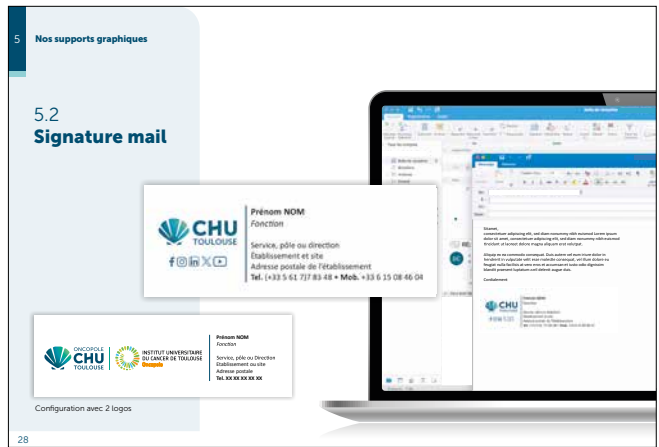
5 Nos supports graphiques

5.2
Signature mail

CHU TOULOUSE

Prénom NOM
Fonction

Service, pôle ou direction
Établissement et site
Adresse postale de l'établissement
Tel. (+33 5 61 7)7 83 48 • Mob. +33 6 15 08 46 04

ONCOPOLE CHU TOULOUSE

INSTITUT UNIVERSITAIRE DU CANCER DE TOULOUSE Oncopole

Prénom NOM
Fonction

Service, pôle ou Direction
Établissement ou site
Adresse postale
Tel. XX XX XX XX XX

Configuration avec 2 logos

28